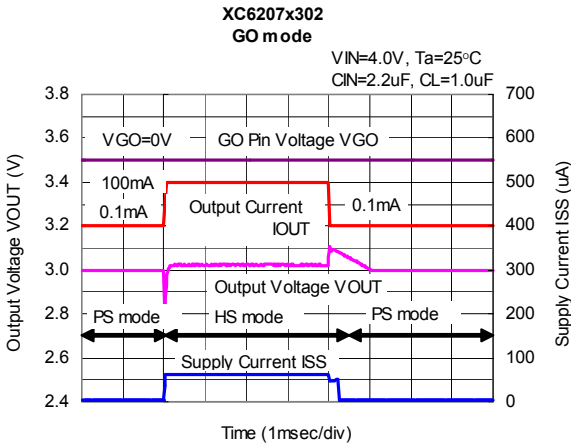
XC6207x302
GO mode

VIN=4.0V, Ta=25°C
CIN=2.2uF, CL=1.0uF

Output Voltage VOUT (V)

3.8
3.6
3.4
3.2
3.0
2.8
2.6
2.4

VGO=0V
GO Pin Voltage VGO

100mA
0.1mA
Output Current IOUT
0.1mA

Output Voltage VOUT

PS mode
HS mode
PS mode

Supply Current ISS

Supply Current ISS (uA)

700
600
500
400
300
200
100
0

Time (1msec/div)